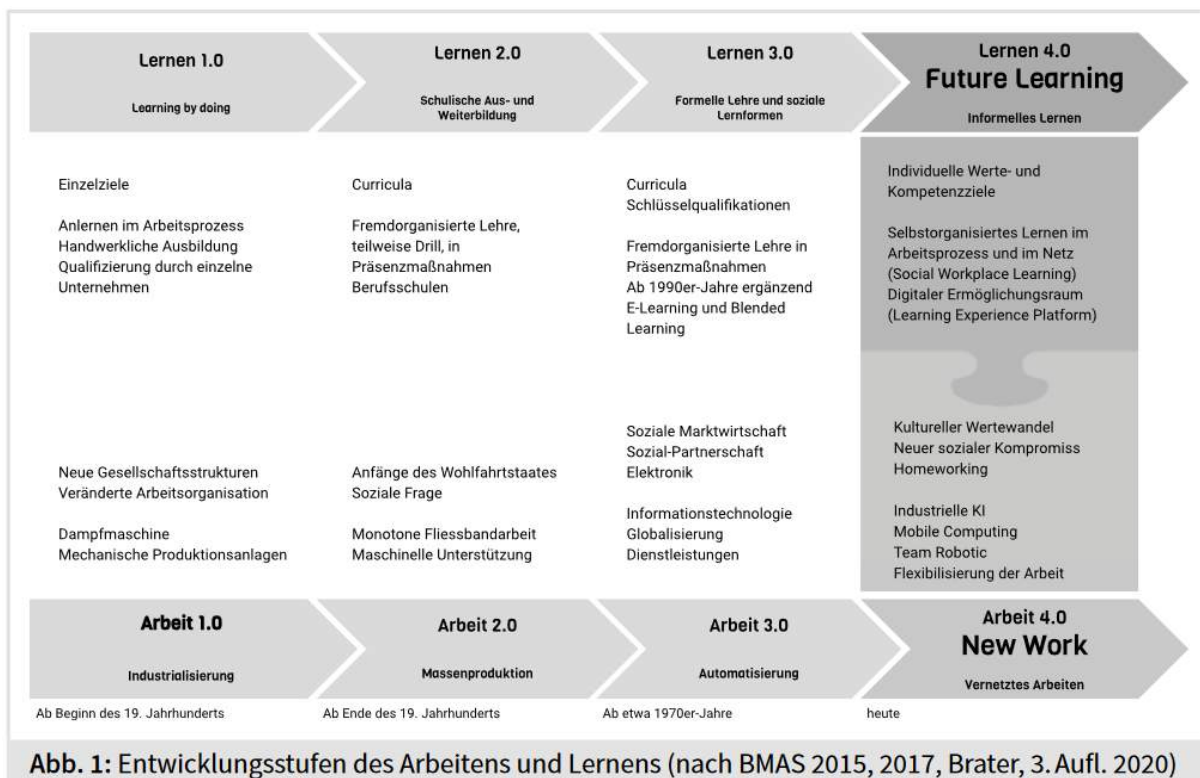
Lernen 1.0

Learning by doing

Lernen 2.0

Schulische Aus- und Weiterbildung

Lernen 3.0

Formelle Lehre und soziale Lernformen

Lernen 4.0
Future Learning

Informelles Lernen

Einzelziele

Anlernen im Arbeitsprozess
Handwerkliche Ausbildung
Qualifizierung durch einzelne Unternehmen

Curricula

Fremdorganisierte Lehre, teilweise Drill, in Präsenzmaßnahmen
Berufsschulen

Curricula
Schlüsselqualifikationen

Fremdorganisierte Lehre in Präsenzmaßnahmen
Ab 1990er-Jahre ergänzend E-Learning und Blended Learning

Individuelle Werte- und Kompetenzziele

Selbstorganisiertes Lernen im Arbeitsprozess und im Netz (Social Workplace Learning)
Digitaler Ermöglichungsraum (Learning Experience Platform)

Neue Gesellschaftsstrukturen
Veränderte Arbeitsorganisation

Dampfmaschine
Mechanische Produktionsanlagen

Anfänge des Wohlfahrtstaates
Soziale Frage

Monotone Fliessbandarbeit
Maschinelle Unterstützung

Soziale Marktwirtschaft
Sozial-Partnerschaft
Elektronik

Informationstechnologie
Globalisierung
Dienstleistungen

Kultureller Wertewandel
Neuer sozialer Kompromiss
Homeworking

Industrielle KI
Mobile Computing
Team Robotic
Flexibilisierung der Arbeit

Arbeit 1.0

Industrialisierung

Arbeit 2.0

Massenproduktion

Arbeit 3.0

Automatisierung

Arbeit 4.0
New Work

Vernetztes Arbeiten

Ab Beginn des 19. Jahrhunderts

Ab Ende des 19. Jahrhunderts

Ab etwa 1970er-Jahre

heute

Abb. 1: Entwicklungsstufen des Arbeitens und Lernens (nach BMAS 2015, 2017, Brater, 3. Aufl. 2020)